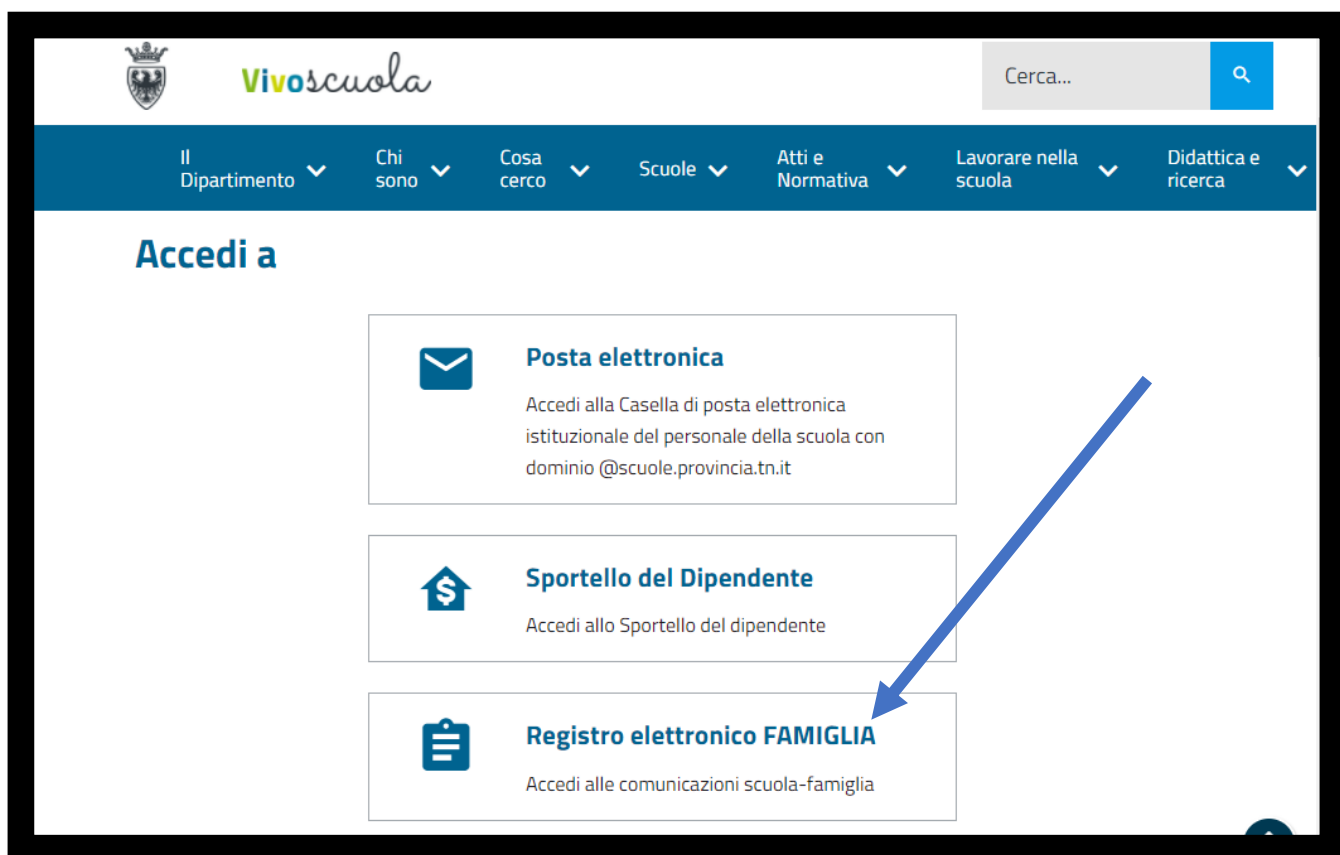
Vivoscuola

Cerca...

Il Dipartimento
Chi sono
Cosa cerco
Scuole
Atti e Normativa
Lavorare nella scuola
Didattica e ricerca

Accedi a

Posta elettronica
Accedi alla Casella di posta elettronica istituzionale del personale della scuola con dominio @scuole.provincia.tn.it

Sportello del Dipendente
Accedi allo Sportello del dipendente

Registro elettronico FAMIGLIA
Accedi alle comunicazioni scuola-famiglia